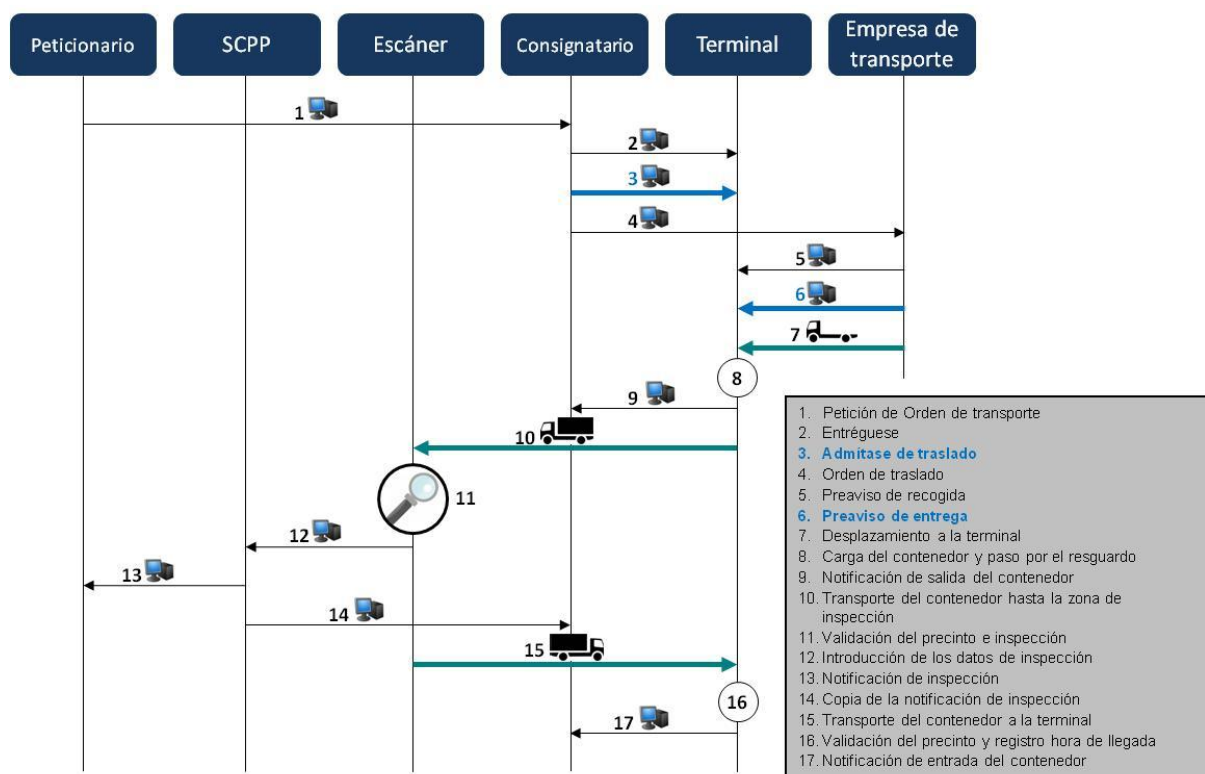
Peticionario

SCPP

Escáner

Consignatario

Terminal

Empresa de transporte

1

2

3

4

5

6

7

8

9

10

11

12

13

14

15

16

17

1. Petición de Orden de transporte
2. Entréguese
3. Admítase de traslado
4. Orden de traslado
5. Preaviso de recogida
6. Preaviso de entrega
7. Desplazamiento a la terminal
8. Carga del contenedor y paso por el resguardo
9. Notificación de salida del contenedor
10. Transporte del contenedor hasta la zona de inspección
11. Validación del precinto e inspección
12. Introducción de los datos de inspección
13. Notificación de inspección
14. Copia de la notificación de inspección
15. Transporte del contenedor a la terminal
16. Validación del precinto y registro hora de llegada
17. Notificación de entrada del contenedor